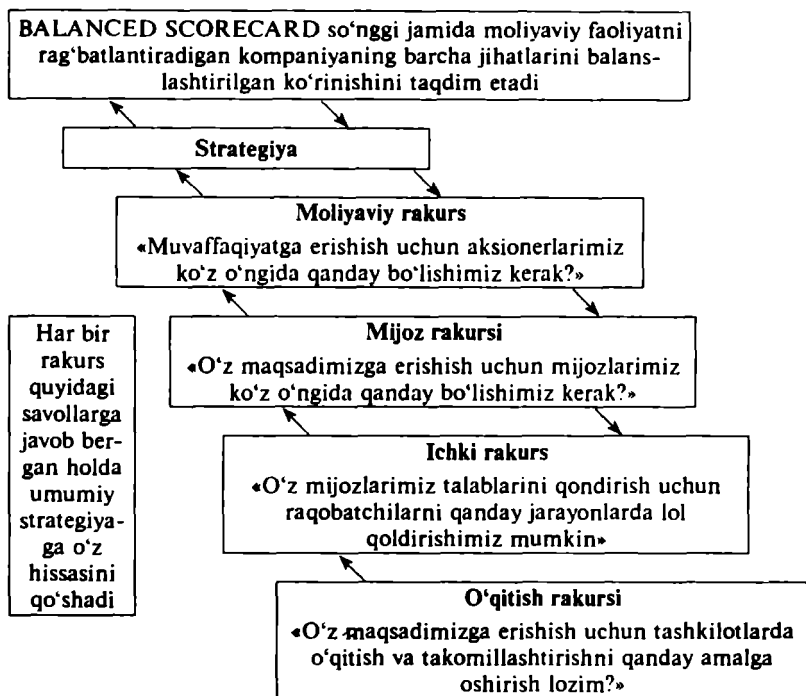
BALANCED SCORECARD so'nggi jamida moliyaviy faoliyatni rag'batlantiradigan kompaniyaning barcha jihatlarini balanslashtirilgan ko'rinishini taqdim etadi

Strategiya

Moliyaviy rakurs
«Muvaffaqiyatga erishish uchun aksionerlarimiz ko'z o'ngida qanday bo'lishimiz kerak?»

Har bir rakurs quyidagi savollarga javob bergan holda umumiy strategiyaga o'z hissasini qo'shadi

Mijoz rakursi
«O'z maqsadimizga erishish uchun mijozlarimiz ko'z o'ngida qanday bo'lishimiz kerak?»

Ichki rakurs
«O'z mijozlarimiz talablarini qondirish uchun raqobatchilarni qanday jarayonlarda lol qoldirishimiz mumkin»

O'qitish rakursi
«O'z maqsadimizga erishish uchun tashkilotlarda o'qitish va takomillashtirishni qanday amalga oshirish lozim?»